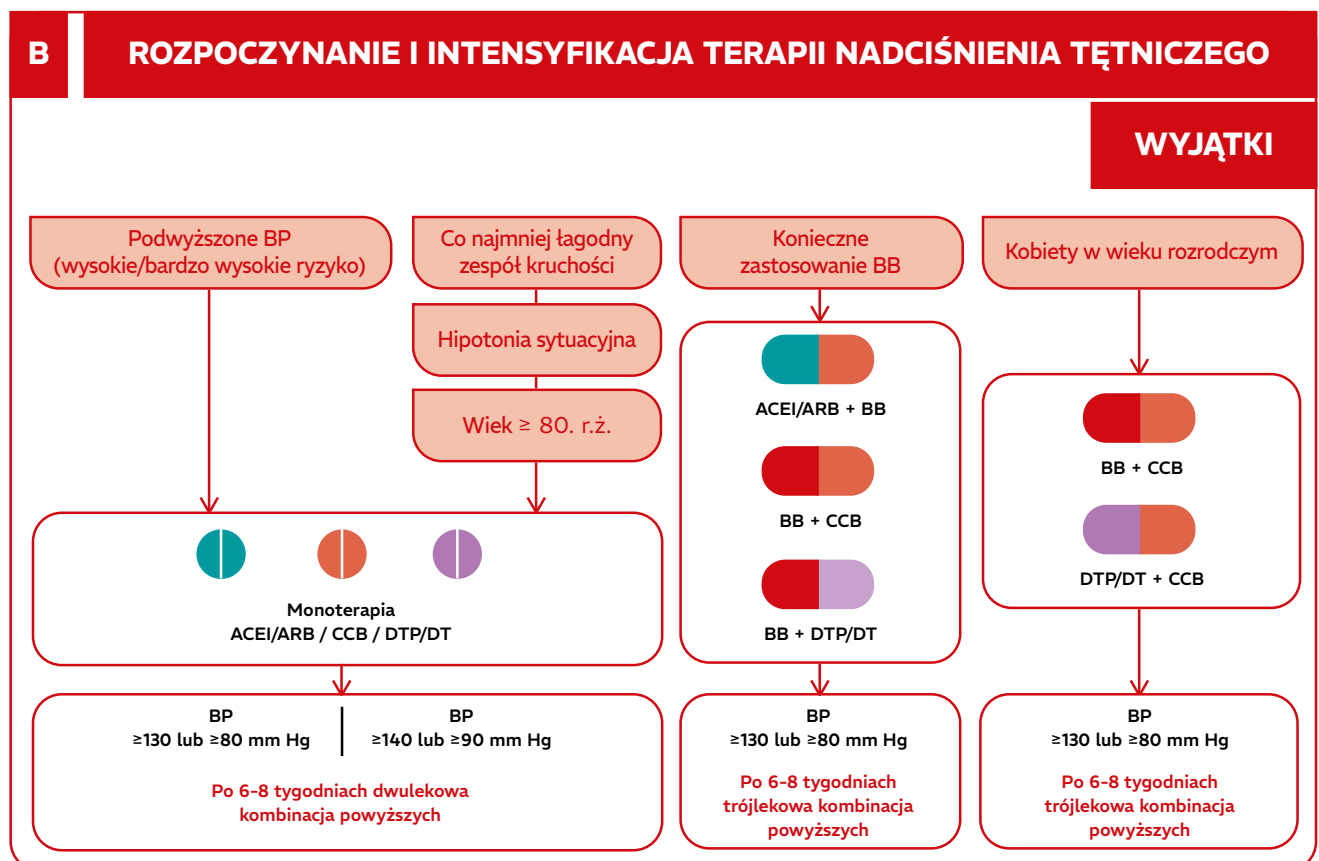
B

ROZPOCZYNANIE I INTENSYFIKACJA TERAPII NADCIŚNIENIA TĘTNICZEGO

WYJĄTKI

Podwyższone BP (wysokie/bardzo wysokie ryzyko)

Co najmniej łagodny zespół kruchości

Hipotonia sytuacyjna

Wiek ≥ 80. r.ż.

Monoterapia
ACEI/ARB / CCB / DTP/DT

BP
≥130 lub ≥80 mm Hg

BP
≥140 lub ≥90 mm Hg

Po 6-8 tygodniach dwulekowa kombinacja powyższych

Konieczne zastosowanie BB

ACEI/ARB + BB

BB + CCB

BB + DTP/DT

BP
≥130 lub ≥80 mm Hg

Po 6-8 tygodniach trójlekowa kombinacja powyższych

Kobiety w wieku rozrodczym

BB + CCB

DTP/DT + CCB

BP
≥130 lub ≥80 mm Hg

Po 6-8 tygodniach trójlekowa kombinacja powyższych